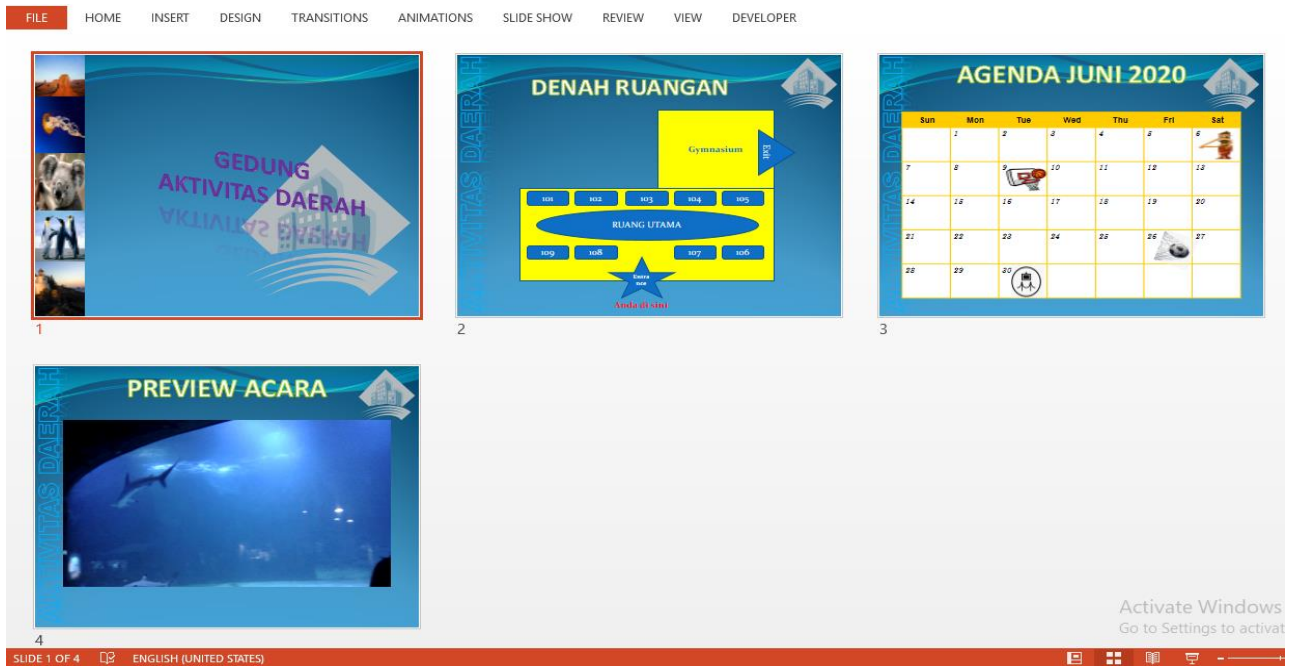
FILE HOME INSERT DESIGN TRANSITIONS ANIMATIONS SLIDE SHOW REVIEW VIEW DEVELOPER

GEDUNG
AKTIVITAS DAERAH

1

DENAH RUANGAN

AKTIVITAS DAERAH

Gymnasium

Exit

101 102 103 104 105

RUANG UTAMA

109 108 107 106

Entrance

Anda di sini

2

AGENDA JUNI 2020

AKTIVITAS DAERAH

| Sun | Mon | Tue | Wed | Thu | Fri | Sat |
|---|---|---|---|---|---|---|
| | 1 | 2 | 3 | 4 | 5 | 6 |
| 7 | 8 | 9 | 10 | 11 | 12 | 13 |
| 14 | 15 | 16 | 17 | 18 | 19 | 20 |
| 21 | 22 | 23 | 24 | 25 | 26 | 27 |
| 28 | 29 | 30 | | | | |

3

PREVIEW ACARA

AKTIVITAS DAERAH

4

Activate Windows
Go to Settings to activat

SLIDE 1 OF 4 ENGLISH (UNITED STATES)